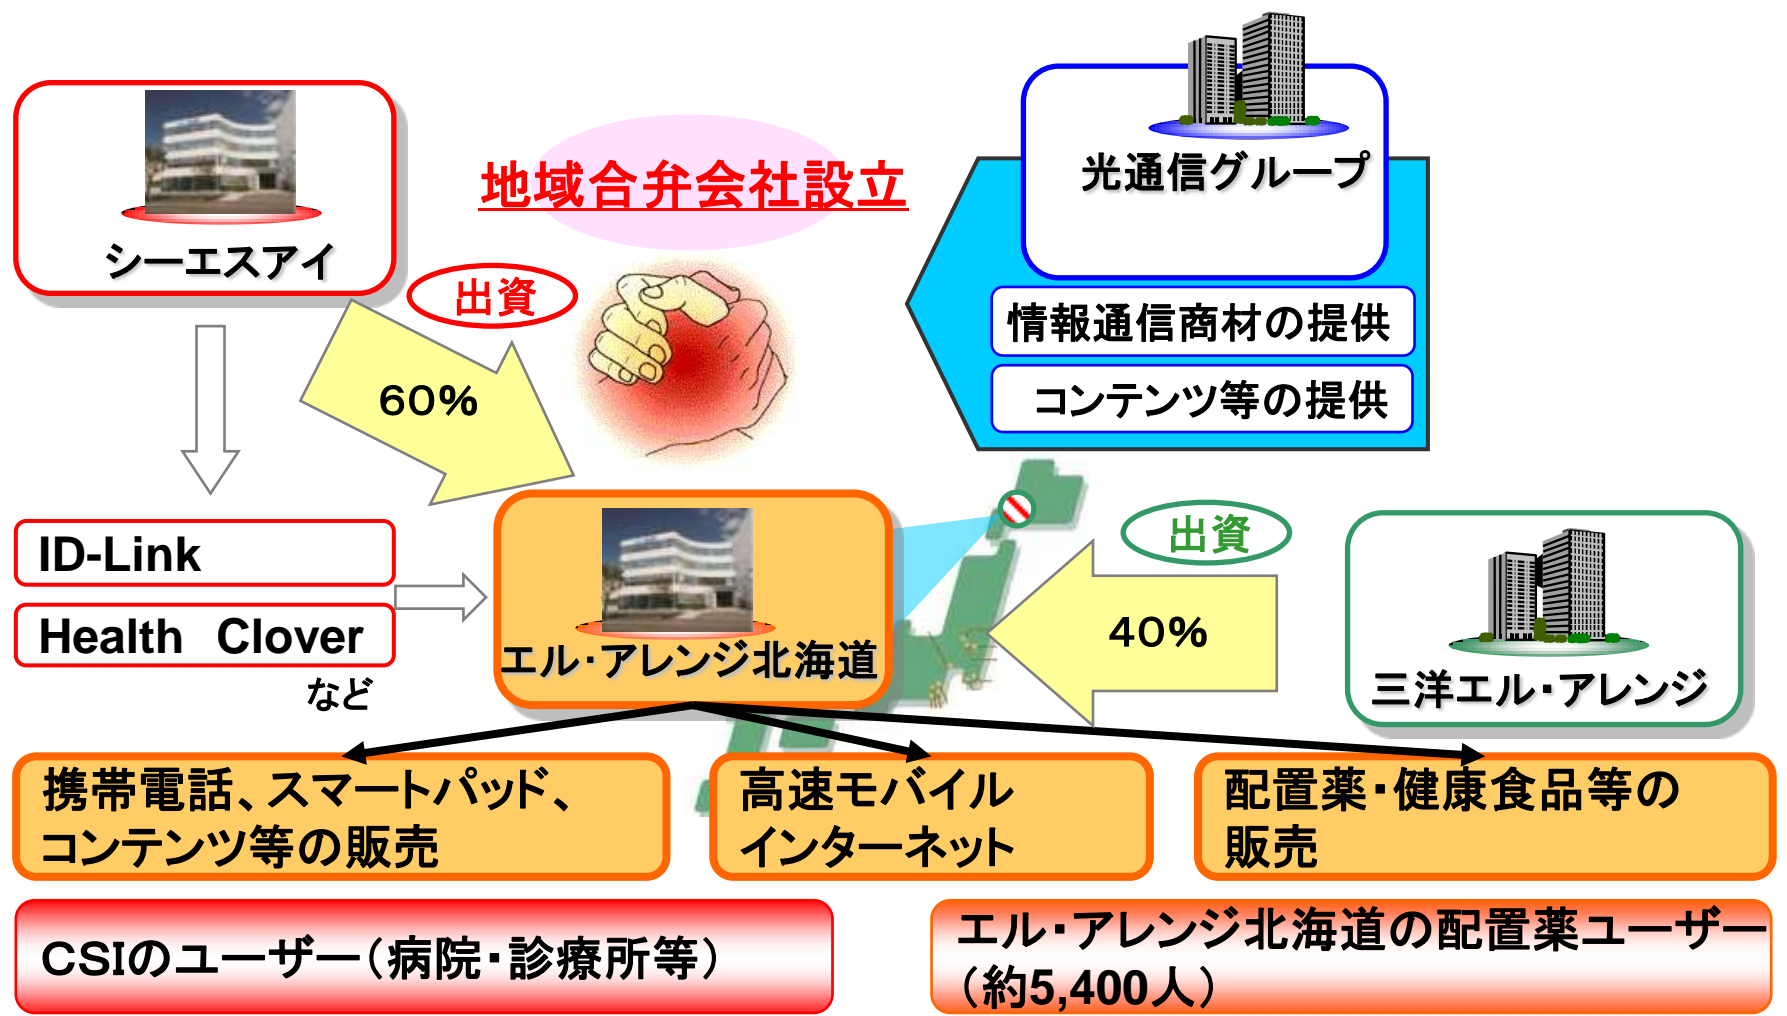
シーエスアイ

地域合弁会社設立

光通信グループ

出資

60%

情報通信商材の提供

コンテンツ等の提供

ID-Link

Health Clover

など

エル･アレンジ北海道

出資

40%

三洋エル･アレンジ

携帯電話、スマートパッド、コンテンツ等の販売

高速モバイルインターネット

配置薬･健康食品等の販売

CSIのユーザー（病院･診療所等）

エル･アレンジ北海道の配置薬ユーザー（約5,400人）